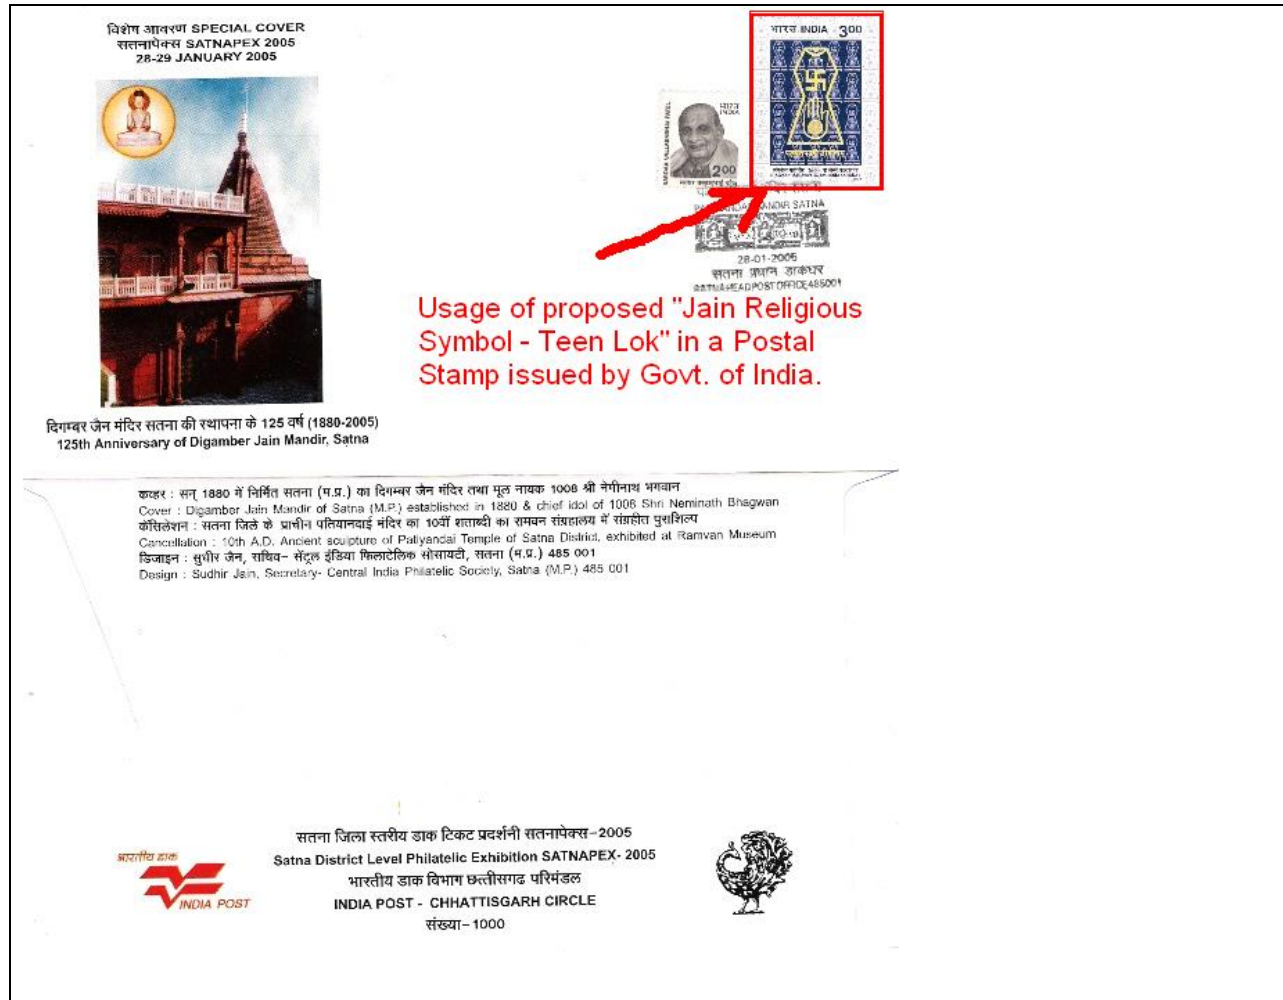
विशेष आवरण SPECIAL COVER
सतनापेक्स SATNAPEX 2005
28-29 JANUARY 2005

भारत INDIA 300

भारत INDIA
200

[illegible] MANDIR SATNA
28-01-2005
सतना प्रधान डाकघर
SATNA HEAD POST OFFICE 485001

Usage of proposed "Jain Religious Symbol - Teen Lok" in a Postal Stamp issued by Govt. of India.

दिगम्बर जैन मंदिर सतना की स्थापना के 125 वर्ष (1880-2005)
125th Anniversary of Digamber Jain Mandir, Satna

कव्हर : सन् 1880 में निर्मित सतना (म.प्र.) का दिगम्बर जैन मंदिर तथा मूल नायक 1008 श्री नेमीनाथ भगवान
Cover : Digamber Jain Mandir of Satna (M.P.) established in 1880 & chief idol of 1008 Shri Neminath Bhagwan
कॅसिलेशन : सतना जिले के प्राचीन पतियानदाई मंदिर का 10वीं शताब्दी का रामवन संग्रहालय में संग्रहीत पुराशिल्प
Cancellation : 10th A.D. Ancient sculpture of Patiyandai Temple of Satna District, exhibited at Ramvan Museum
डिजाइन : सुधीर जैन, सचिव- सेंट्रल इंडिया फिलाटेलिक सोसायटी, सतना (म.प्र.) 485 001
Design : Sudhir Jain, Secretary- Central India Philatelic Society, Satna (M.P.) 485 001

भारतीय डाक
INDIA POST

सतना जिला स्तरीय डाक टिकट प्रदर्शनी सतनापेक्स-2005
Satna District Level Philatelic Exhibition SATNAPEX- 2005
भारतीय डाक विभाग छत्तीसगढ परिमंडल
INDIA POST - CHHATTISGARH CIRCLE
संख्या-1000